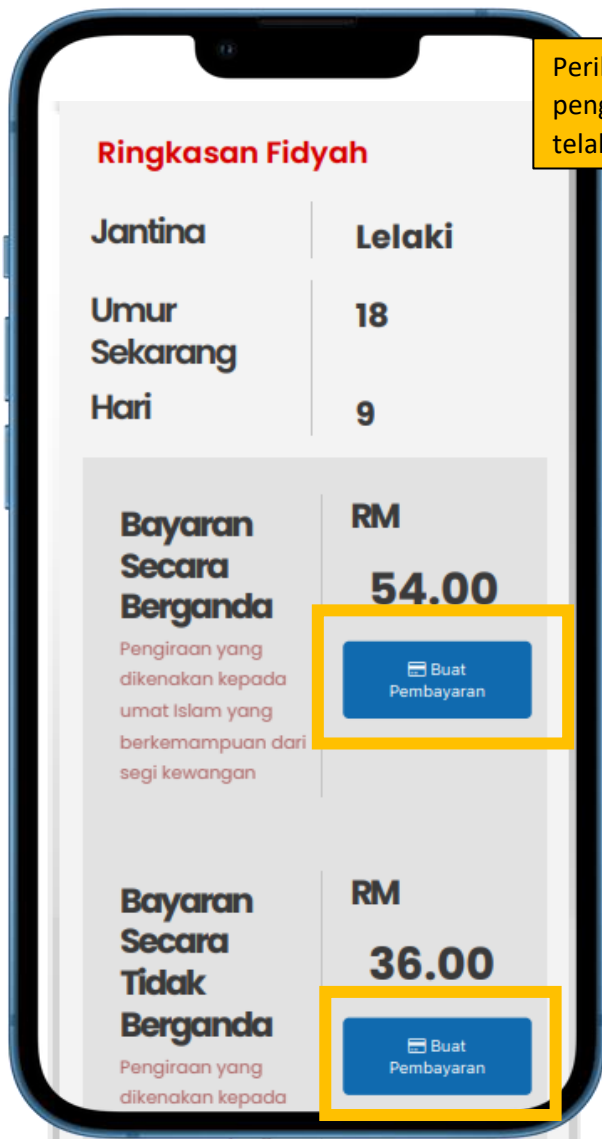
Peri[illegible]
peng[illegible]
telal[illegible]

Ringkasan Fidyah

| Jantina | Lelaki |
|---|---|
| Umur Sekarang | 18 |
| Hari | 9 |

Bayaran Secara Berganda

Pengiraan yang dikenakan kepada umat Islam yang berkemampuan dari segi kewangan

RM
54.00

Buat Pembayaran

Bayaran Secara Tidak Berganda

Pengiraan yang dikenakan kepada

RM
36.00

Buat Pembayaran